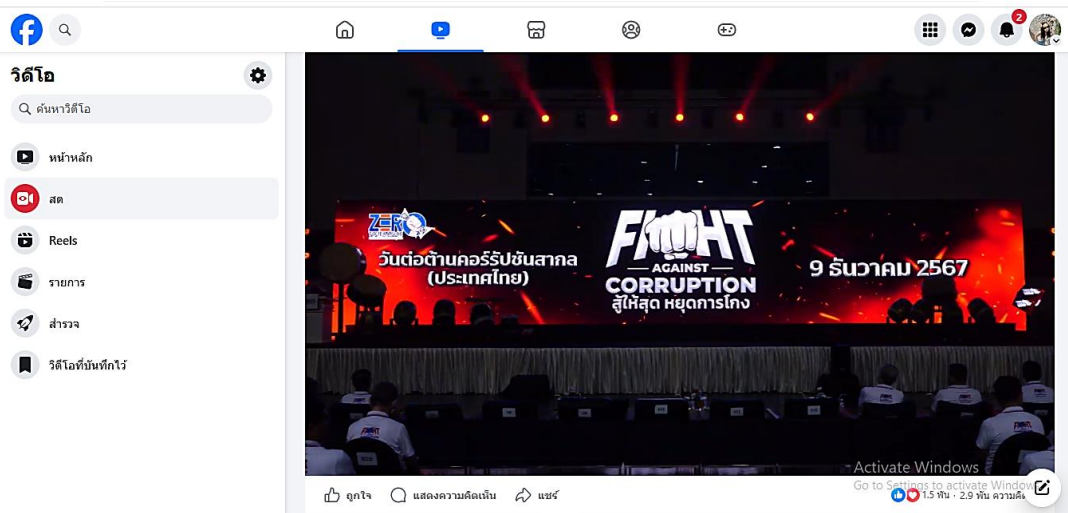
2

วิดีโอ

ค้นหาวิดีโอ

หน้าหลัก

สด

Reels

รายการ

สำรวจ

วิดีโอที่บันทึกไว้

ZERO

วันต่อต้านคอร์รัปชันสากล (ประเทศไทย)

FIGHT AGAINST CORRUPTION

สู้ให้สุด หยุดการโกง

9 ธันวาคม 2567

Activate Windows

Go to Settings to activate Windows.

ถูกใจ

แสดงความคิดเห็น

แชร์

1.5 พัน · 2.9 พัน ความคิด